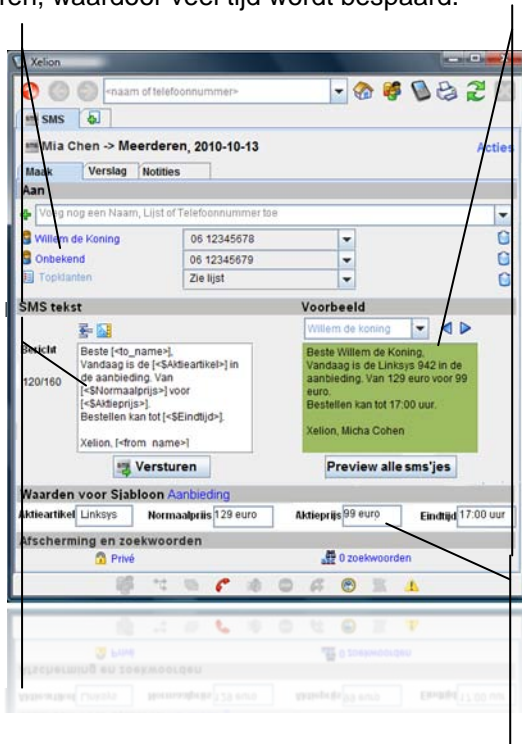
ren, waardoor veel tijd wordt bespaard.

Xelion

<naam of telefoonnummer>

SMS

Mia Chen -> Meerderen, 2010-10-13

Acties

Maak | Verslag | Notities

Aan

Voeg nog een Naam, Lijst of Telefoonnummer toe

| | |
|---|---|
| Willem de Koning | 06 12345678 |
| Onbekend | 06 12345679 |
| Topklanten | Zie lijst |

SMS tekst

Bericht

120/160

Beste [<to_name>],
Vandaag is de [<$Aktieartikel>] in de aanbieding. Van [<$Normaalprijs>] voor [<$Aktieprijs>].
Bestellen kan tot [<$Eindtijd>].

Xelion. [<from_name>]

Versturen

Voorbeeld

Willem de koning

Beste Willem de Koning,
Vandaag is de Linksys 942 in de aanbieding. Van 129 euro voor 99 euro.
Bestellen kan tot 17:00 uur.

Xelion, Micha Cohen

Preview alle sms'jes

Waarden voor Sjabloon Aanbieding

Aktieartikel Linksys Normaalprijs 129 euro Aktieprijs 99 euro Eindtijd 17:00 uur

Afscherming en zoekwoorden

Privé

0 zoekwoorden